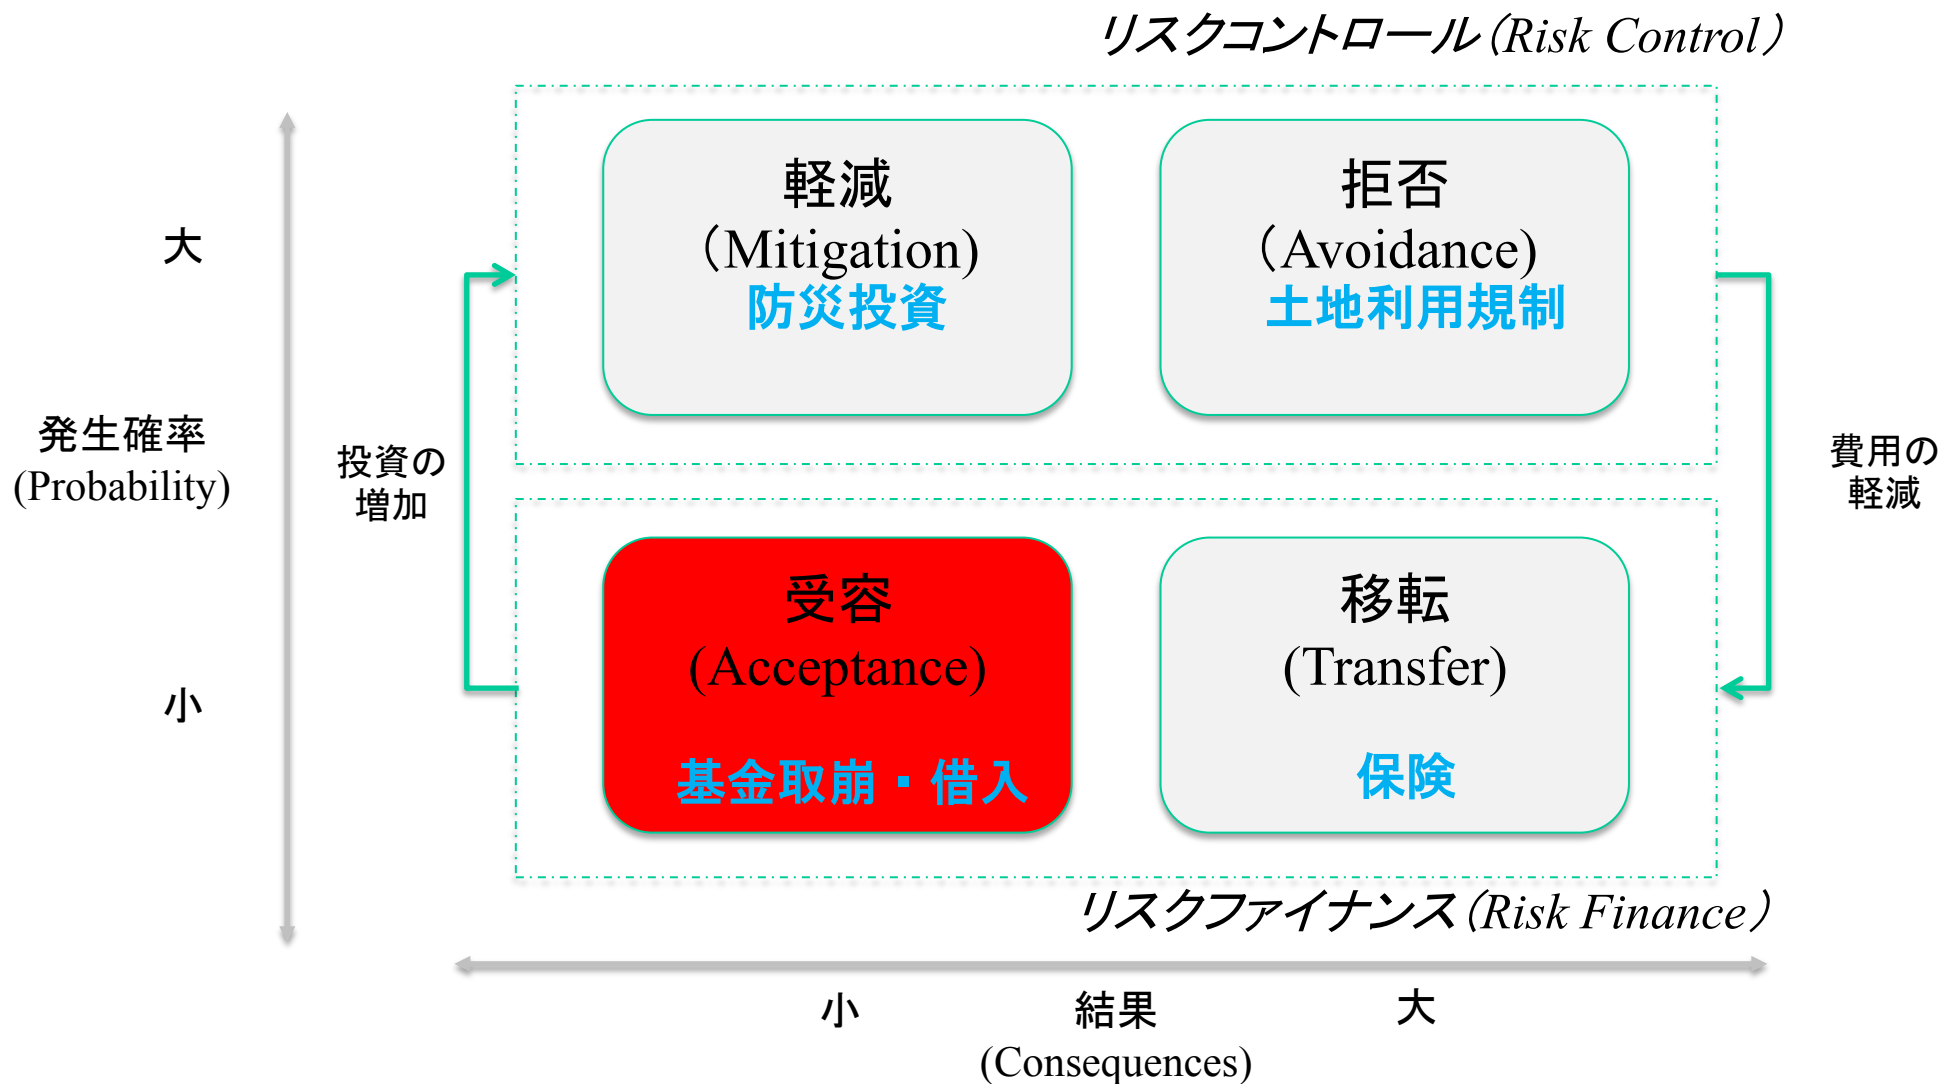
リスクコントロール（Risk Control）

大

発生確率
(Probability)

小

投資の
増加

軽減
（Mitigation)
防災投資

拒否
（Avoidance)
土地利用規制

費用の
軽減

受容
(Acceptance)
基金取崩・借入

移転
(Transfer)
保険

リスクファイナンス（Risk Finance）

小　結果　大
(Consequences)